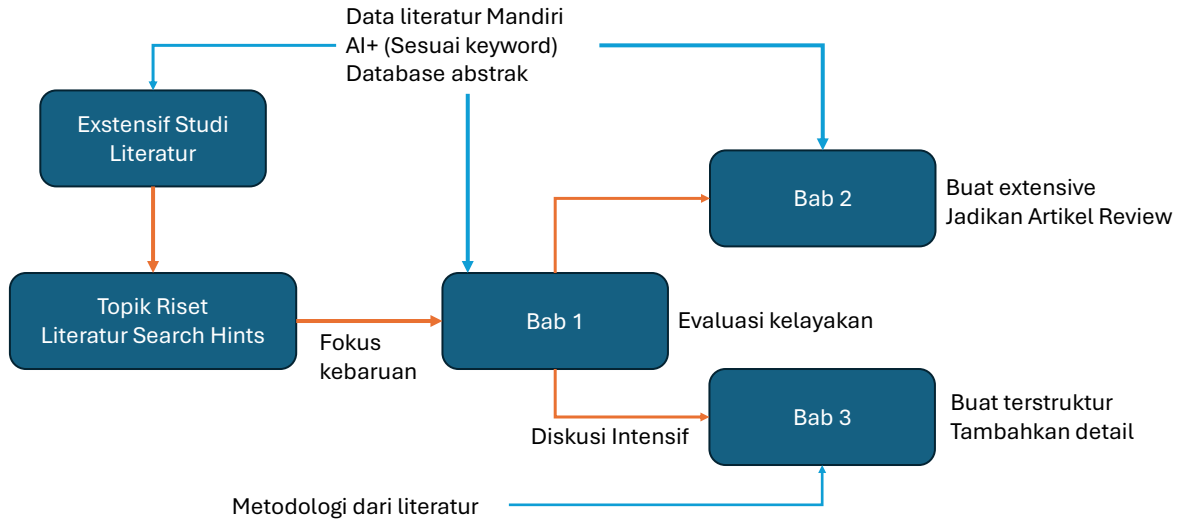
Data literatur Mandiri
AI+ (Sesuai keyword)
Database abstrak

Exstensif Studi Literatur

Topik Riset
Literatur Search Hints

Fokus kebaruan

Bab 1

Evaluasi kelayakan

Bab 2

Buat extensive
Jadikan Artikel Review

Diskusi Intensif

Bab 3

Buat terstruktur
Tambahkan detail

Metodologi dari literatur